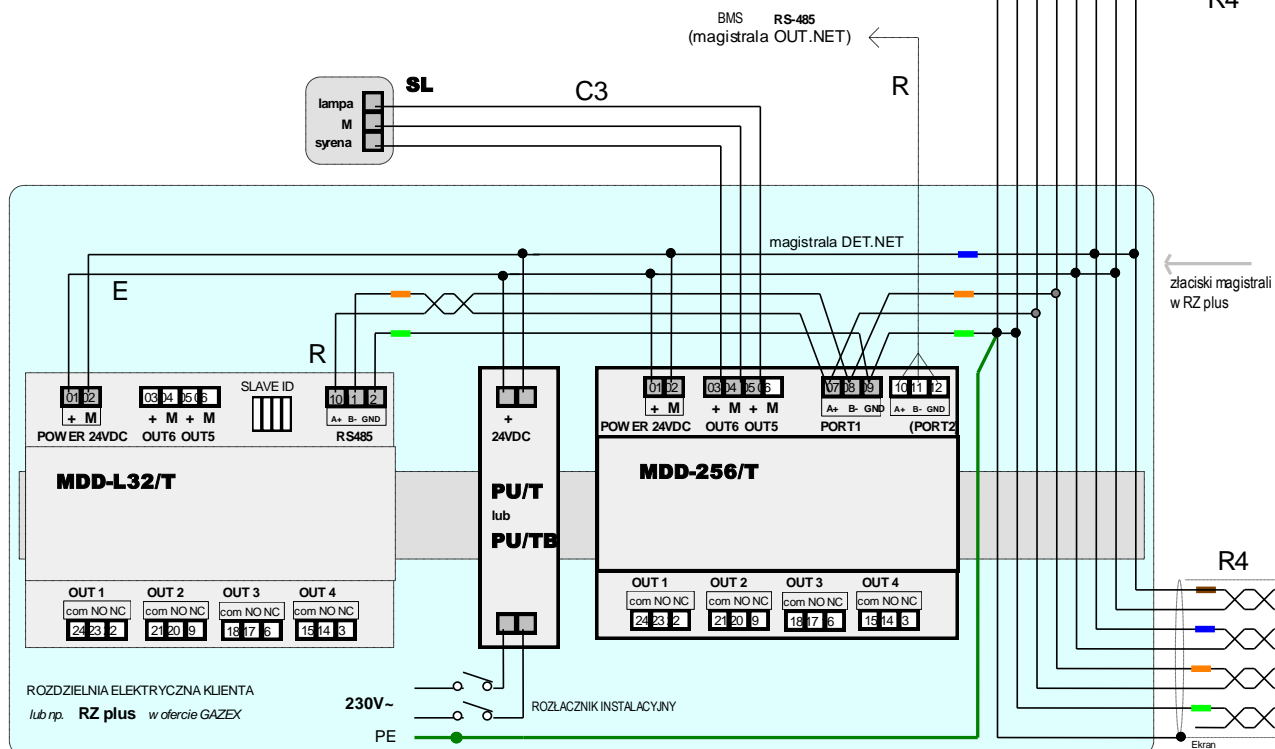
BMS RS-485
(magistrala OUT.NET)

R4

SL
lampa
M
syrena

C3

R

magistrala DET.NET

E

złaciski magistrali w RZ plus

R

01 02
+ M
POWER 24VDC

03 04 05 06
+ M + M
OUT6 OUT5

SLAVE ID

10 1 2
A+ B- GND
RS485

MDD-L32/T

OUT 1
com NO NC
24 23 22

OUT 2
com NO NC
21 20 19

OUT 3
com NO NC
18 17 16

OUT 4
com NO NC
15 14 13

+
24VDC

PU/T
lub
PU/TB

01 02
+ M
POWER 24VDC

03 04 05 06
+ M + M
OUT6 OUT5

07 08 09
A+ B- GND
PORT1

10 11 12
A+ B- GND
(PORT2

MDD-256/T

OUT 1
com NO NC
24 23 22

OUT 2
com NO NC
21 20 19

OUT 3
com NO NC
18 17 16

OUT 4
com NO NC
15 14 13

R4

ROZDZIELNIA ELEKTRYCZNA KLIENTA
lub np. RZ plus w ofercie GAZEX

230V~

PE

ROZŁACZNIK INSTALACYJNY

Ekran